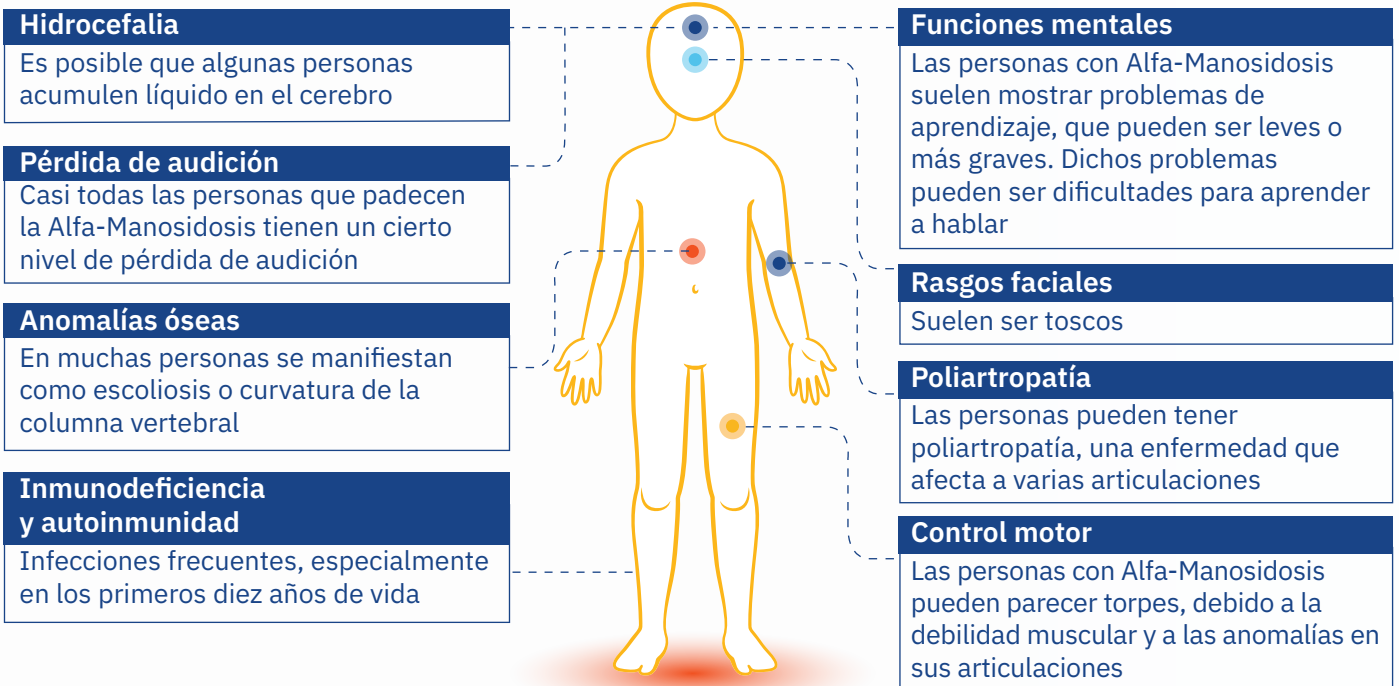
Hidrocefalia
Es posible que algunas personas acumulen líquido en el cerebro

Pérdida de audición
Casi todas las personas que padecen la Alfa-Manosidosis tienen un cierto nivel de pérdida de audición

Anomalías óseas
En muchas personas se manifiestan como escoliosis o curvatura de la columna vertebral

Inmunodeficiencia y autoinmunidad
Infecciones frecuentes, especialmente en los primeros diez años de vida

Funciones mentales
Las personas con Alfa-Manosidosis suelen mostrar problemas de aprendizaje, que pueden ser leves o más graves. Dichos problemas pueden ser dificultades para aprender a hablar

Rasgos faciales
Suelen ser toscos

Poliartropatía
Las personas pueden tener poliartropatía, una enfermedad que afecta a varias articulaciones

Control motor
Las personas con Alfa-Manosidosis pueden parecer torpes, debido a la debilidad muscular y a las anomalías en sus articulaciones